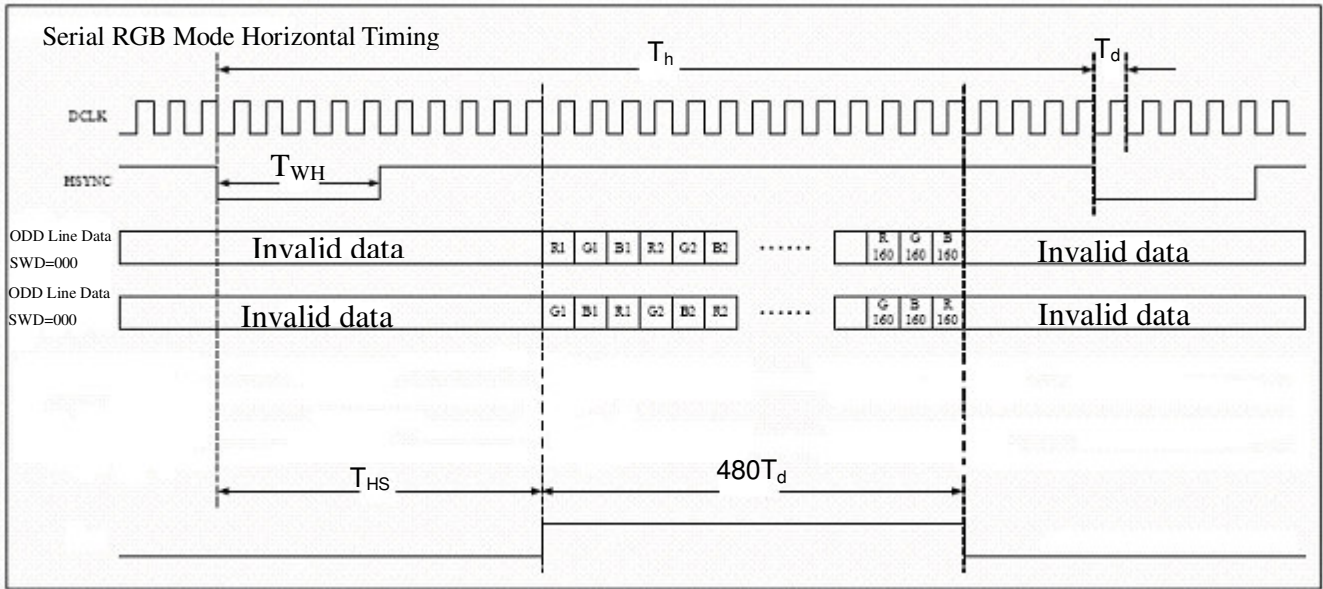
Serial RGB Mode Horizontal Timing

$T_h$

$T_d$

DCLK

HSYNC

$T_{WH}$

ODD Line Data SWD=000

Invalid data

R1 G1 B1 R2 G2 B2 ...... R 160 G 160 B 160

Invalid data

ODD Line Data SWD=000

Invalid data

G1 B1 R1 G2 B2 R2 ...... G 160 B 160 R 160

Invalid data

$T_{HS}$

$480T_d$